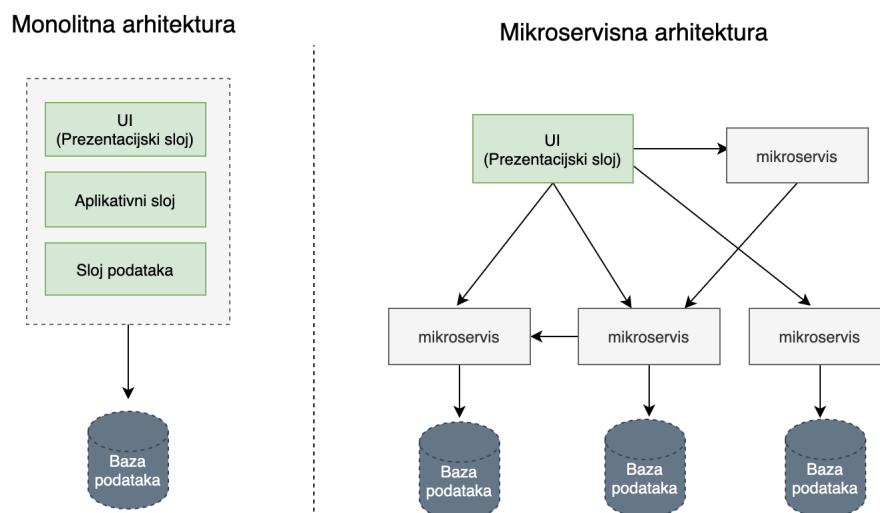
Monolitna arhitektura

UI
(Prezentacijski sloj)

Aplikativni sloj

Sloj podataka

Baza podataka

Mikroservisna arhitektura

UI
(Prezentacijski sloj)

mikroservis

mikroservis

mikroservis

mikroservis

Baza podataka

Baza podataka

Baza podataka